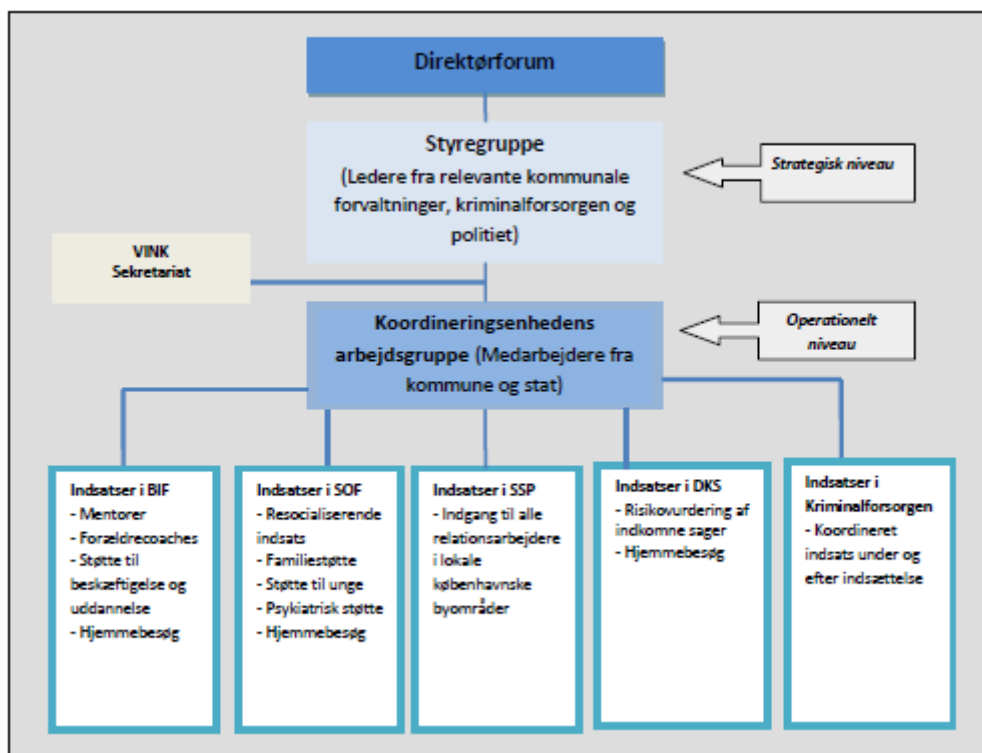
Direktørforum

Styregruppe
(Ledere fra relevante kommunale forvaltninger, kriminalforsorgen og politiet)

Strategisk niveau

VINK
Sekretariat

Koordineringsenhedens arbejdsgruppe (Medarbejdere fra kommune og stat)

Operationelt niveau

Indsatser i BIF
- Mentorer
- Forældrecoaches
- Støtte til beskæftigelse og uddannelse
- Hjemmebesøg

Indsatser i SOF
- Resocialiserende indsats
- Familiestøtte
- Støtte til unge
- Psykiatrisk støtte
- Hjemmebesøg

Indsatser i SSP
- Indgang til alle relationsarbejdere i lokale københavnske byområder

Indsatser i DKS
- Risikovurdering af indkomne sager
- Hjemmebesøg

Indsatser i Kriminalforsorgen
- Koordineret indsats under og efter indsættelse